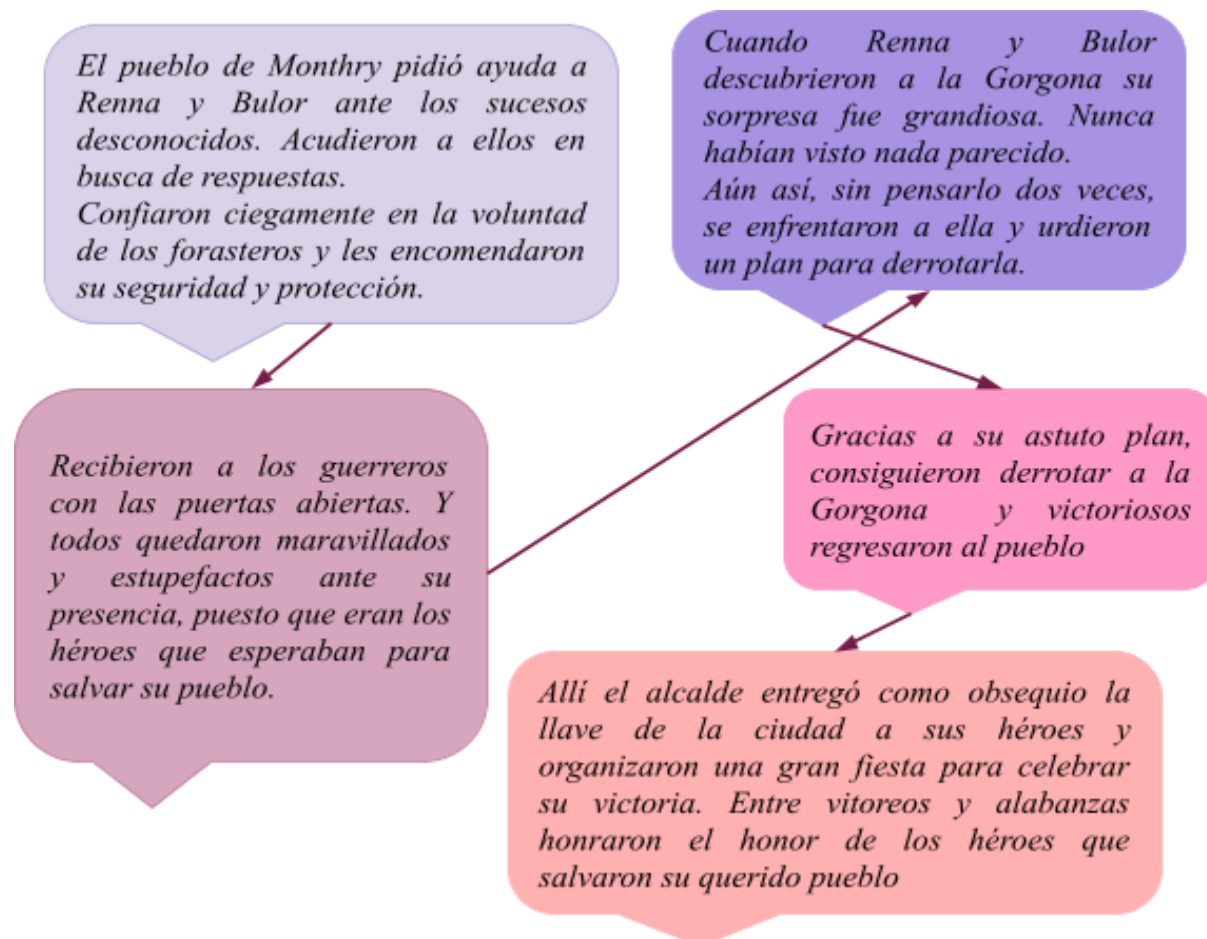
El pueblo de Monthry pidió ayuda a Renna y Bulor ante los sucesos desconocidos. Acudieron a ellos en busca de respuestas.
Confiaron ciegamente en la voluntad de los forasteros y les encomendaron su seguridad y protección.

Recibieron a los guerreros con las puertas abiertas. Y todos quedaron maravillados y estupefactos ante su presencia, puesto que eran los héroes que esperaban para salvar su pueblo.

Cuando Renna y Bulor descubrieron a la Gorgona su sorpresa fue grandiosa. Nunca habían visto nada parecido.
Aún así, sin pensarlo dos veces, se enfrentaron a ella y urdieron un plan para derrotarla.

Gracias a su astuto plan, consiguieron derrotar a la Gorgona y victoriosos regresaron al pueblo

Allí el alcalde entregó como obsequio la llave de la ciudad a sus héroes y organizaron una gran fiesta para celebrar su victoria. Entre vitoreos y alabanzas honraron el honor de los héroes que salvaron su querido pueblo